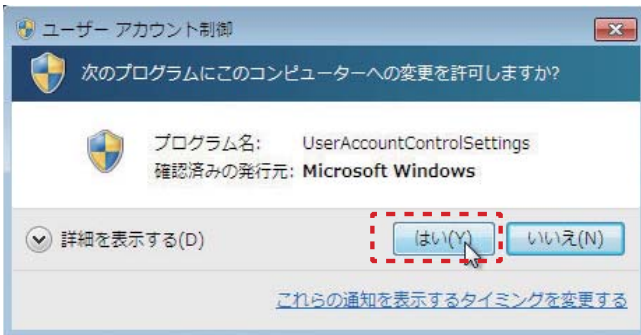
ユーザー アカウント制御

次のプログラムにこのコンピューターへの変更を許可しますか?

プログラム名: UserAccountControlSettings
確認済みの発行元: Microsoft Windows

詳細を表示する(D)

はい(Y)

いいえ(N)

これらの通知を表示するタイミングを変更する